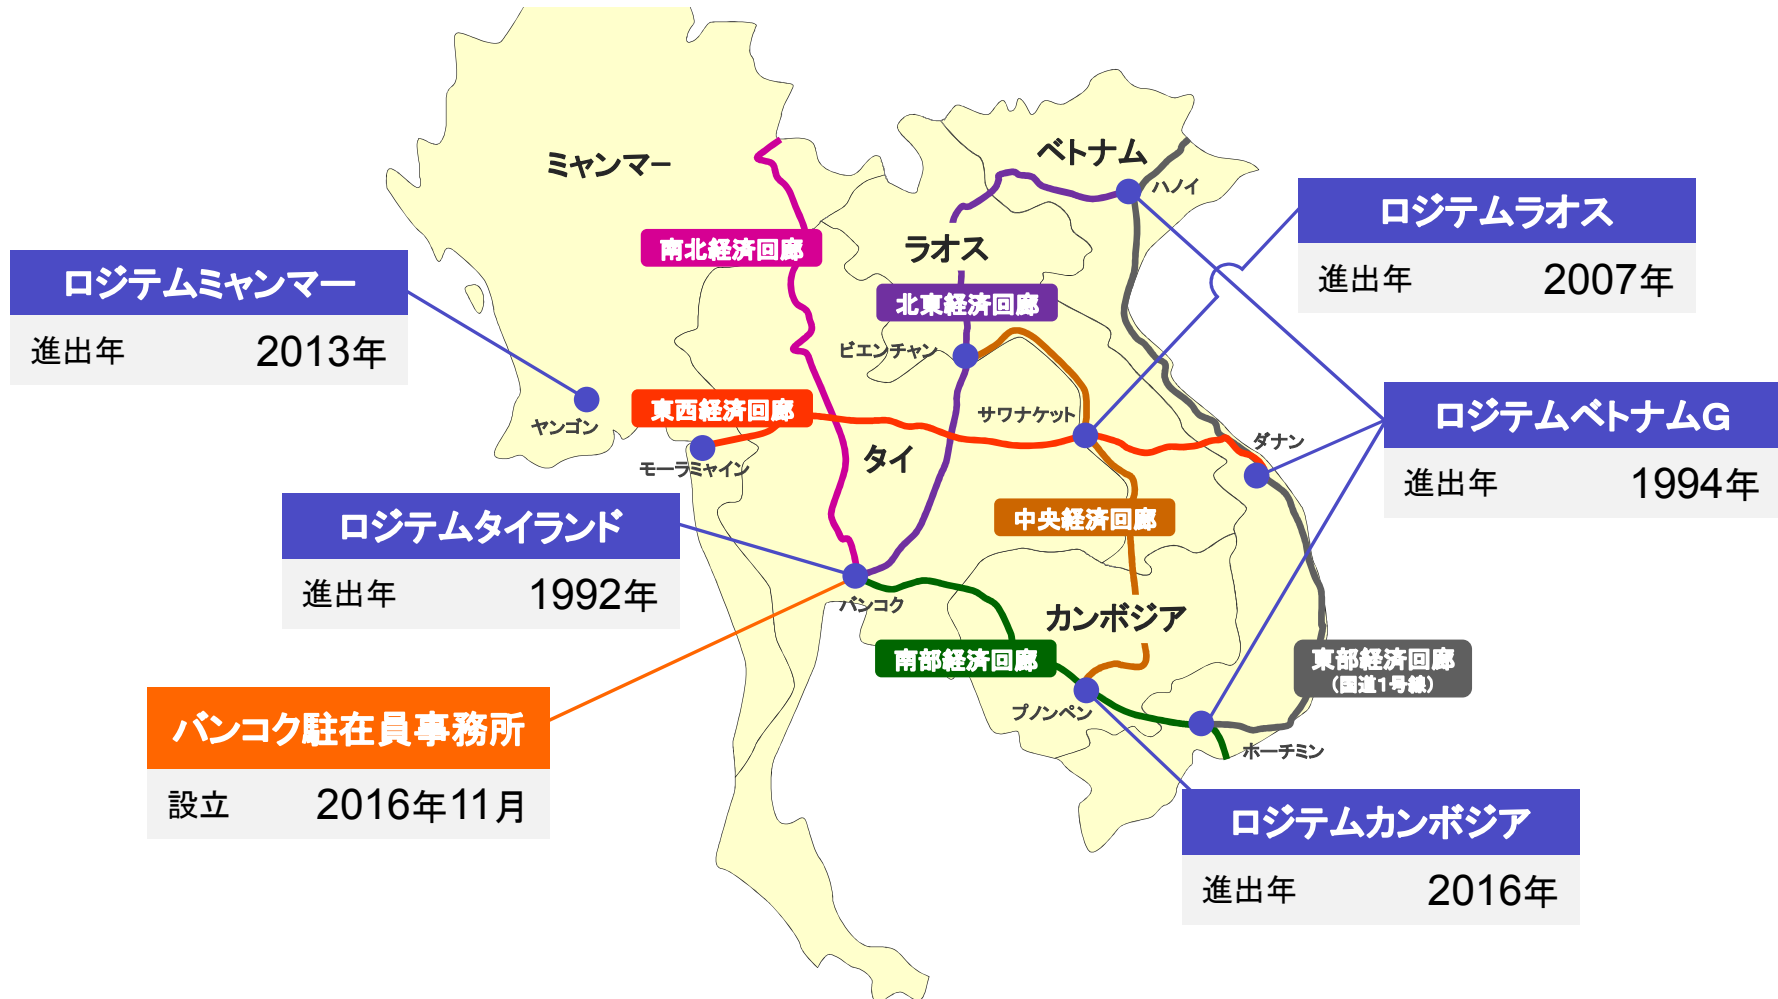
ミャンマー

ベトナム

ハノイ

ロジテムラオス

進出年 2007年

南北経済回廊

ラオス

ロジテムミャンマー

進出年 2013年

北東経済回廊

ビエンチャン

東西経済回廊

サワナケット

ヤンゴン

ロジテムベトナムG

進出年 1994年

ダナン

モーラミャイン

タイ

ロジテムタイランド

進出年 1992年

中央経済回廊

バンコク

カンボジア

南部経済回廊

東部経済回廊 （国道1号線）

バンコク駐在員事務所

設立 2016年11月

プノンペン

ホーチミン

ロジテムカンボジア

進出年 2016年